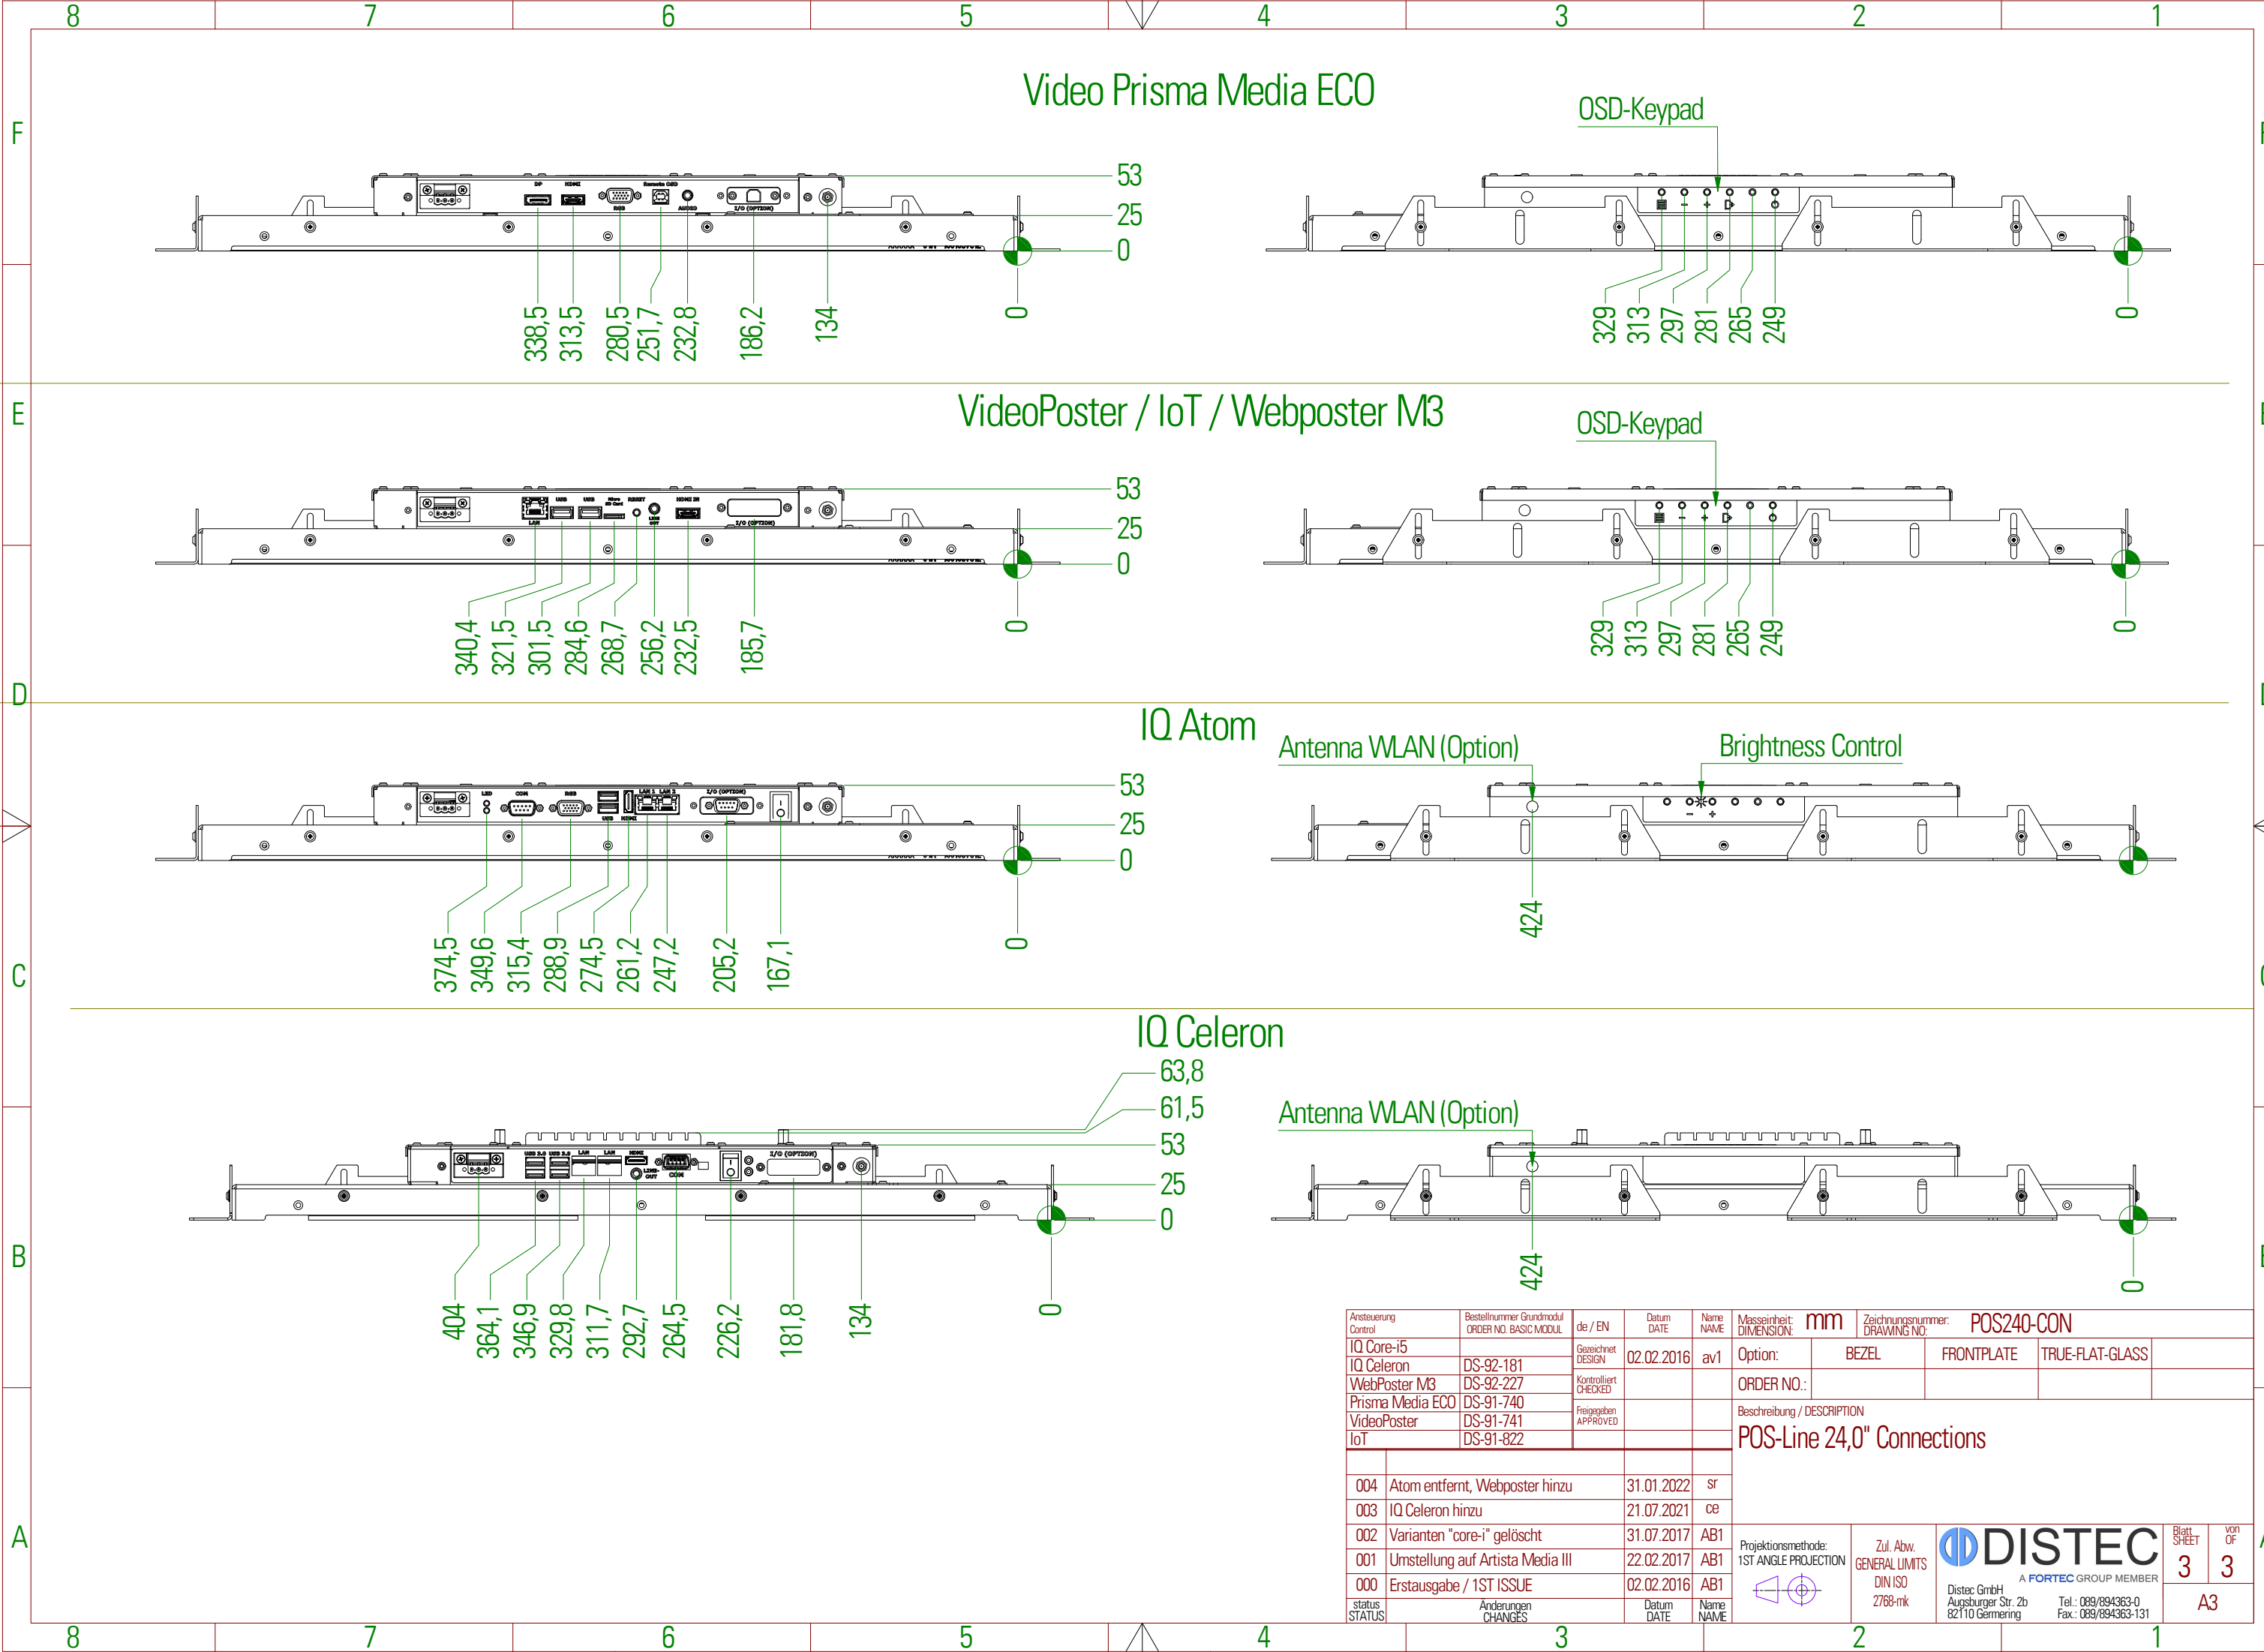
8 7 6 5 4 3 2 1

F

Video Prisma Media ECO

DP HDMI RGB Remote USB AUDIO I/O (OPTION)

53
25
0

338,5 313,5 280,5 251,7 232,8 186,2 134 0

OSD-Keypad

329 313 297 281 265 249 0

E

VideoPoster / IoT / Webposter M3

LAN USB USB Micro SD Card RESET LINE OUT HDMI IN I/O (OPTION)

53
25
0

340,4 321,5 301,5 284,6 268,7 256,2 232,5 185,7 0

OSD-Keypad

329 313 297 281 265 249 0

D

IQ Atom

LED COM RGB USB HDMI LAN 1 LAN 2 I/O (OPTION)

53
25
0

374,5 349,6 315,4 288,9 274,5 261,2 247,2 205,2 167,1 0

Antenna WLAN (Option)

Brightness Control

424

C

IQ Celeron

63,8
61,5
53
25
0

USB 3.0 USB 2.0 LAN LAN HDMI LINE-OUT COM I/O (OPTION)

404 364,1 346,9 329,8 311,7 292,7 264,5 226,2 181,8 134 0

Antenna WLAN (Option)

424

0

B

| Ansteuerung Control | Bestellnummer Grundmodul ORDER NO. BASIC MODUL | de / EN | Datum DATE | Name NAME |
|---|---|---|---|---|
| IQ Core-i5 | | Gezeichnet DESIGN | 02.02.2016 | av1 |
| IQ Celeron | DS-92-181 | | | |
| WebPoster M3 | DS-92-227 | Kontrolliert CHECKED | | |
| Prisma Media ECO | DS-91-740 | | | |
| VideoPoster | DS-91-741 | Freigegeben APPROVED | | |
| IoT | DS-91-822 | | | |

Masseinheit: DIMENSION: mm
Zeichnungsnummer: DRAWING NO: POS240-CON

| Option: | BEZEL | FRONTPLATE | TRUE-FLAT-GLASS |
|---|---|---|---|
| ORDER NO.: | | | |

Beschreibung / DESCRIPTION
POS-Line 24,0" Connections

| 004 | Atom entfernt, Webposter hinzu | 31.01.2022 | sr |
|---|---|---|---|
| 003 | IQ Celeron hinzu | 21.07.2021 | ce |
| 002 | Varianten "core-i" gelöscht | 31.07.2017 | AB1 |
| 001 | Umstellung auf Artista Media III | 22.02.2017 | AB1 |
| 000 | Erstausgabe / 1ST ISSUE | 02.02.2016 | AB1 |
| status STATUS | Änderungen CHANGES | Datum DATE | Name NAME |

Projektionsmethode: 1ST ANGLE PROJECTION

Zul. Abw. GENERAL LIMITS DIN ISO 2768-mk

DISTEC
A FORTEC GROUP MEMBER
Distec GmbH
Augsburger Str. 2b
82110 Germering
Tel.: 089/894363-0
Fax.: 089/894363-131

Blatt SHEET 3
von OF 3

A3

A

8 7 6 5 4 3 2 1